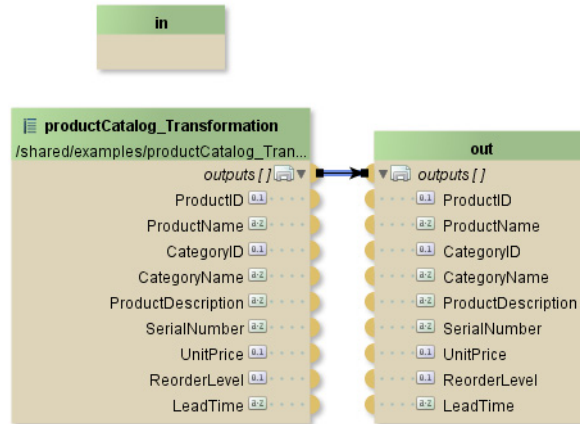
in

productCatalog_Transformation
/shared/examples/productCatalog_Tran...
outputs [ ]
ProductID
ProductName
CategoryID
CategoryName
ProductDescription
SerialNumber
UnitPrice
ReorderLevel
LeadTime

out
outputs [ ]
ProductID
ProductName
CategoryID
CategoryName
ProductDescription
SerialNumber
UnitPrice
ReorderLevel
LeadTime